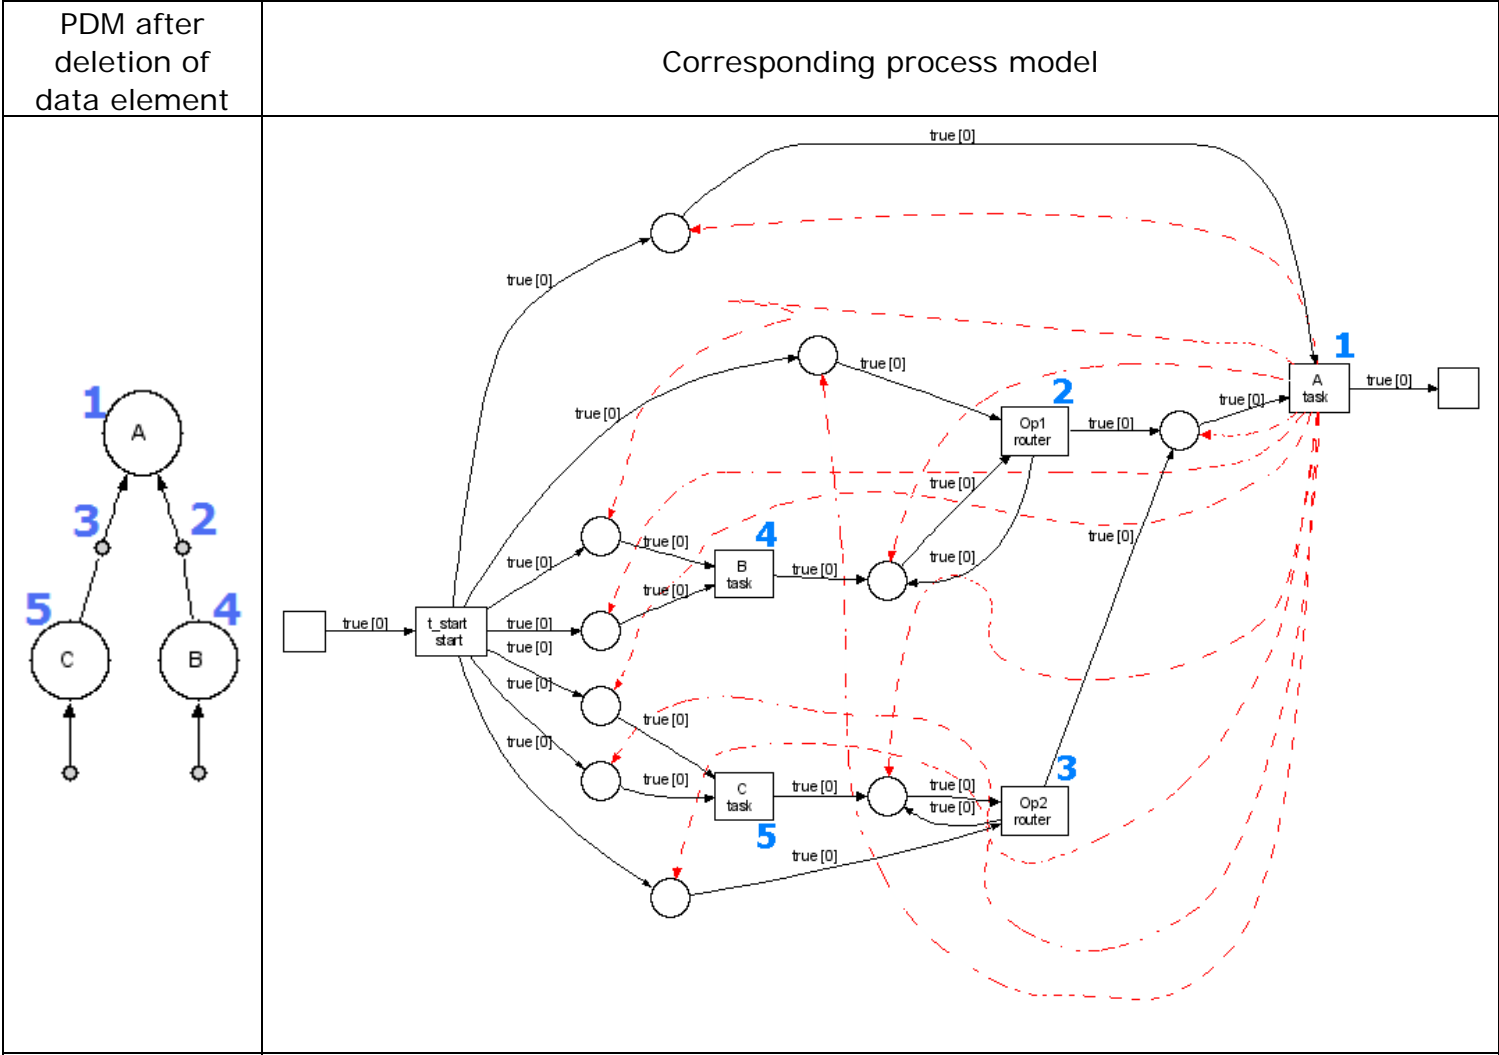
| PDM after deletion of data element | Corresponding process model |
|---|---|
| 1 A 3 2 5 C 4 B | true [0] true [0] true [0] true [0] 1 A task true [0] 2 Op1 router true [0] true [0] true [0] true [0] true [0] true [0] 4 B task true [0] true [0] true [0] true [0] t_start start true [0] true [0] true [0] true [0] true [0] true [0] 3 C task true [0] true [0] true [0] Op2 router 5 true [0] |